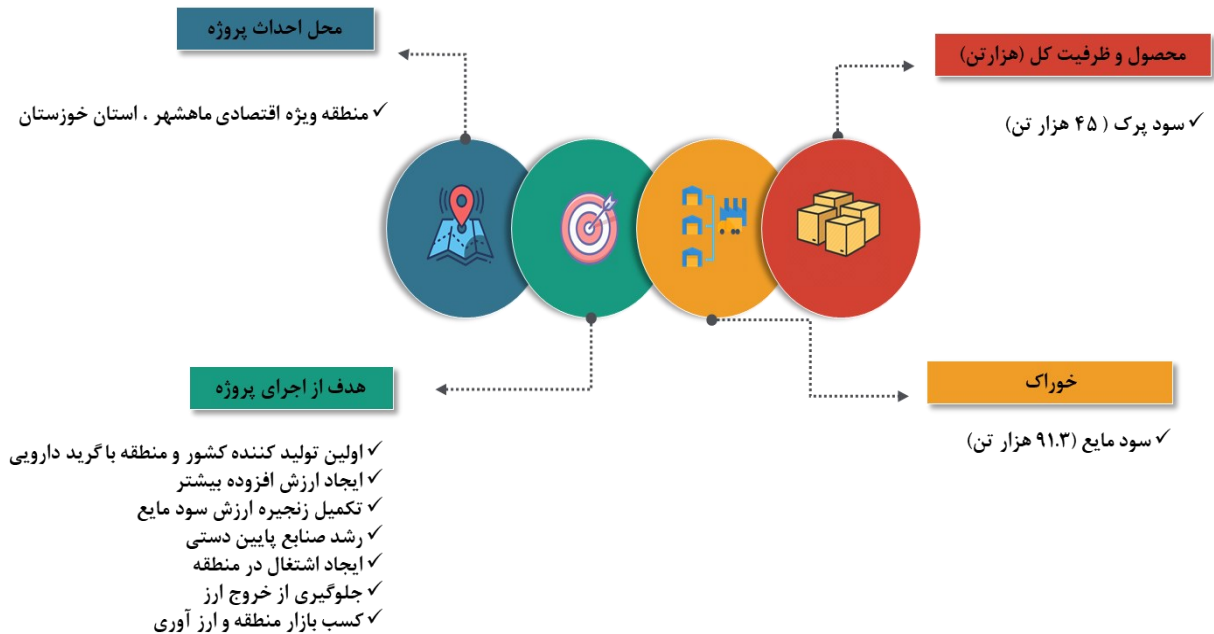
محل احداث پروژه

✓ منطقه ویژه اقتصادی ماهشهر ، استان خوزستان

محصول و ظرفیت کل (هزارتن)

✓ سود پرک ( ۴۵ هزار تن)

هدف از اجرای پروژه

✓ اولین تولید کننده کشور و منطقه با گرید دارویی
✓ ایجاد ارزش افزوده بیشتر
✓ تکمیل زنجیره ارزش سود مایع
✓ رشد صنایع پایین دستی
✓ ایجاد اشتغال در منطقه
✓ جلوگیری از خروج ارز
✓ کسب بازار منطقه و ارز آوری

خوراک

✓ سود مایع (۹۱.۳ هزار تن)